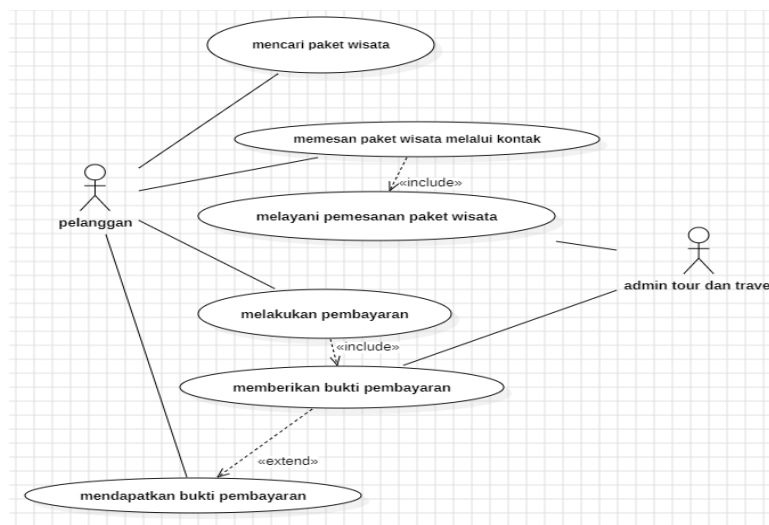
mencari paket wisata

memesan paket wisata melalui kontak

«include»

melayani pemesanan paket wisata

pelanggan

admin tour dan trave

melakukan pembayaran

«include»

memberikan bukti pembayaran

«extend»

mendapatkan bukti pembayaran